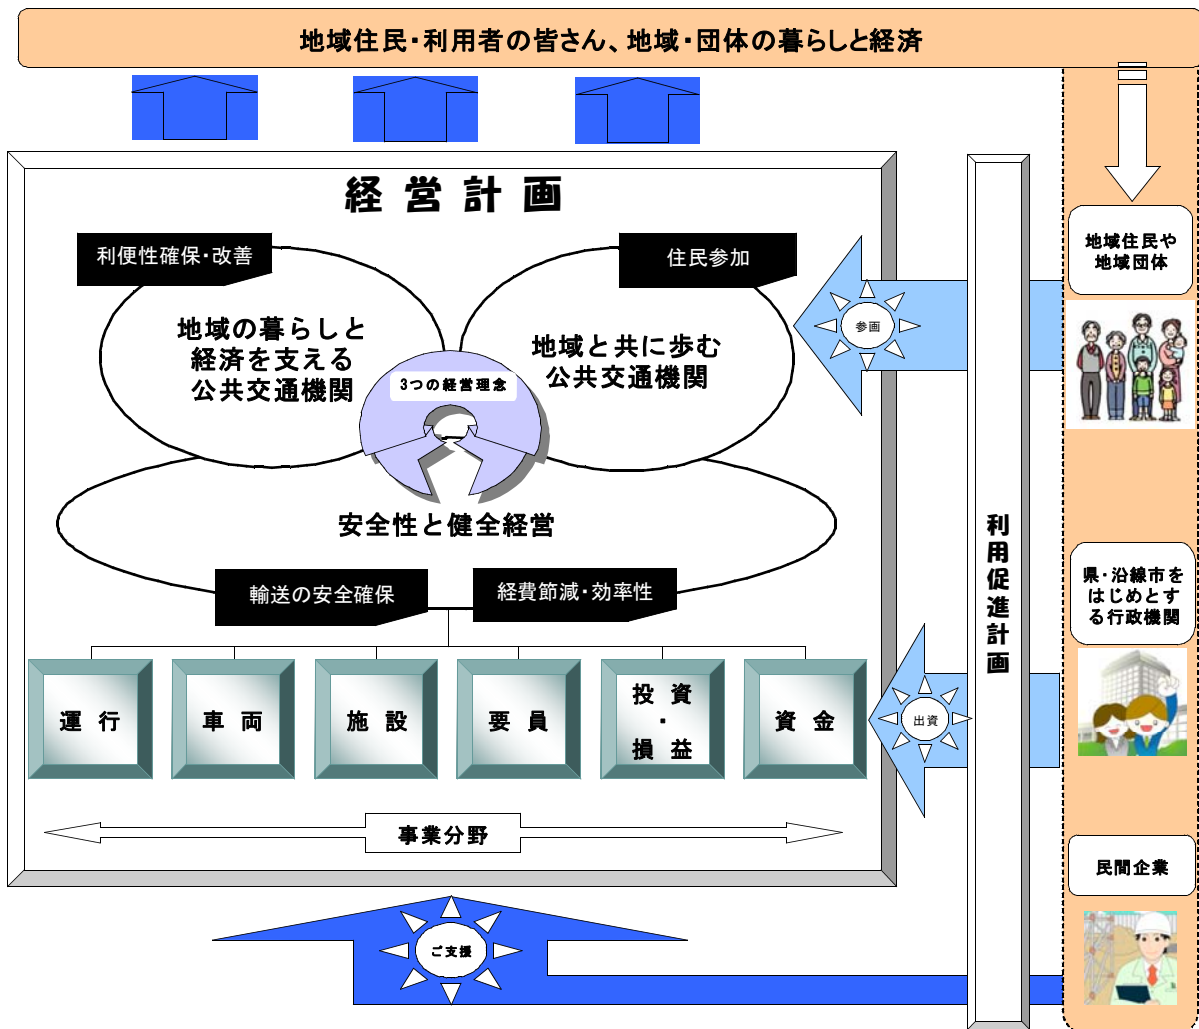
地域住民・利用者の皆さん、地域・団体の暮らしと経済

経営計画

利便性確保・改善

住民参加

地域の暮らしと経済を支える公共交通機関

地域と共に歩む公共交通機関

3つの経営理念

安全性と健全経営

輸送の安全確保

経費節減・効率性

運行

車両

施設

要員

投資・損益

資金

事業分野

参画

出資

ご支援

利用促進計画

地域住民や地域団体

県・沿線市をはじめとする行政機関

民間企業